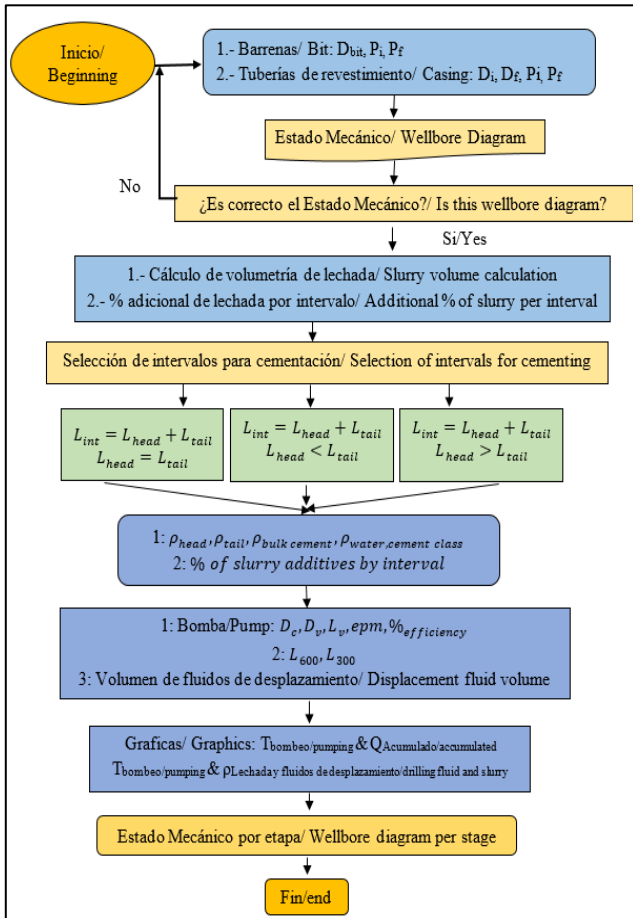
Inicio/ Beginning

1.- Barrenas/ Bit: $D_{bit}$, $P_i$, $P_f$
2.- Tuberías de revestimiento/ Casing: $D_i$, $D_f$, Pi, $P_f$

Estado Mecánico/ Wellbore Diagram

No

¿Es correcto el Estado Mecánico?/ Is this wellbore diagram?

Si/Yes

1.- Cálculo de volumetría de lechada/ Slurry volume calculation
2.- % adicional de lechada por intervalo/ Additional % of slurry per interval

Selección de intervalos para cementación/ Selection of intervals for cementing

$L_{int} = L_{head} + L_{tail}$
$L_{head} = L_{tail}$

$L_{int} = L_{head} + L_{tail}$
$L_{head} < L_{tail}$

$L_{int} = L_{head} + L_{tail}$
$L_{head} > L_{tail}$

1: $\rho_{head}, \rho_{tail}, \rho_{bulk\ cement}, \rho_{water,cement\ class}$
2: % of slurry additives by interval

1: Bomba/Pump: $D_c, D_v, L_v, epm, \%_{efficiency}$
2: $L_{600}, L_{300}$
3: Volumen de fluidos de desplazamiento/ Displacement fluid volume

Graficas/ Graphics: $T_{bombeo/pumping}$ & $Q_{Acumulado/accumulated}$
$T_{bombeo/pumping}$ & $\rho_{Lechada\ y\ fluidos\ de\ desplazamiento/drilling\ fluid\ and\ slurry}$

Estado Mecánico por etapa/ Wellbore diagram per stage

Fin/end